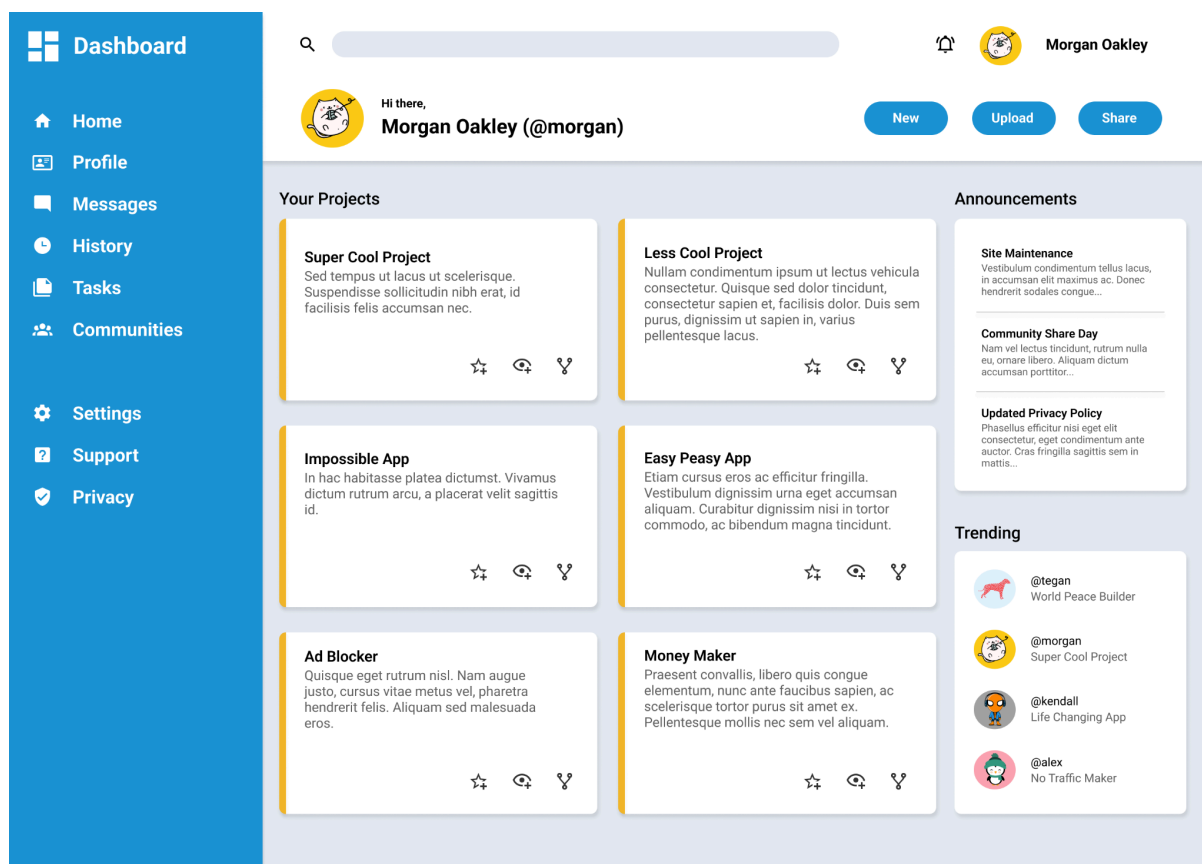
Dashboard

Home
Profile
Messages
History
Tasks
Communities

Settings
Support
Privacy

Morgan Oakley

Hi there,
Morgan Oakley (@morgan)

New
Upload
Share

Your Projects

Super Cool Project
Sed tempus ut lacus ut scelerisque. Suspendisse sollicitudin nibh erat, id facilisis felis accumsan nec.

Less Cool Project
Nullam condimentum ipsum ut lectus vehicula consectetur. Quisque sed dolor tincidunt, consectetur sapien et, facilisis dolor. Duis sem purus, dignissim ut sapien in, varius pellentesque lacus.

Impossible App
In hac habitasse platea dictumst. Vivamus dictum rutrum arcu, a placerat velit sagittis id.

Easy Peasy App
Etiam cursus eros ac efficitur fringilla. Vestibulum dignissim urna eget accumsan aliquam. Curabitur dignissim nisi in tortor commodo, ac bibendum magna tincidunt.

Ad Blocker
Quisque eget rutrum nisl. Nam augue justo, cursus vitae metus vel, pharetra hendrerit felis. Aliquam sed malesuada eros.

Money Maker
Praesent convallis, libero quis congue elementum, nunc ante faucibus sapien, ac scelerisque tortor purus sit amet ex. Pellentesque mollis nec sem vel aliquam.

Announcements

Site Maintenance
Vestibulum condimentum tellus lacus, in accumsan elit maximus ac. Donec hendrerit sodales congue...

Community Share Day
Nam vel lectus tincidunt, rutrum nulla eu, ornare libero. Aliquam dictum accumsan porttitor...

Updated Privacy Policy
Phasellus efficitur nisi eget elit consectetur, eget condimentum ante auctor. Cras fringilla sagittis sem in mattis...

Trending

@tegan
World Peace Builder

@morgan
Super Cool Project

@kendall
Life Changing App

@alex
No Traffic Maker